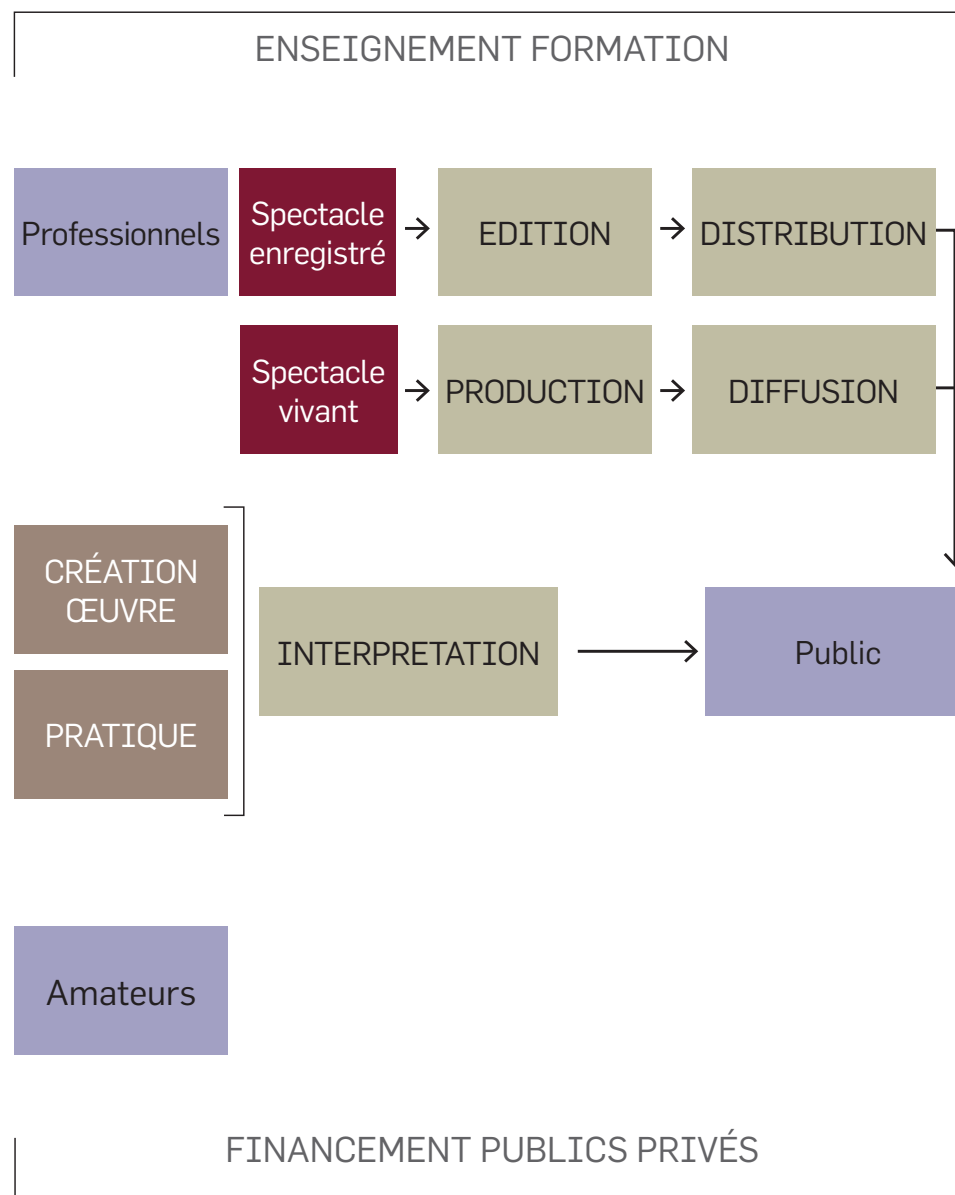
ENSEIGNEMENT FORMATION

Professionnels

Spectacle enregistré

EDITION

DISTRIBUTION

Spectacle vivant

PRODUCTION

DIFFUSION

CRÉATION ŒUVRE

PRATIQUE

INTERPRETATION

Public

Amateurs

FINANCEMENT PUBLICS PRIVÉS